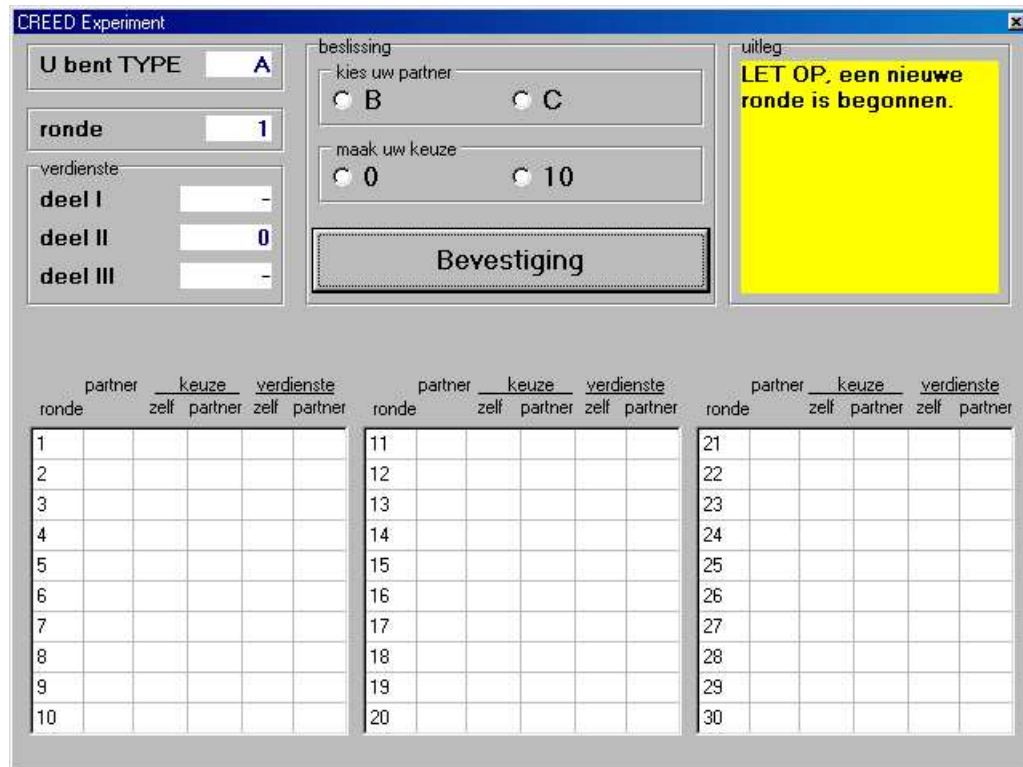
CREED Experiment

U bent TYPE A

ronde 1

verdienste
deel I -
deel II 0
deel III -

beslissing
kies uw partner
B C

maak uw keuze
0 10

Bevestiging

uitleg
LET OP, een nieuwe ronde is begonnen.

| ronde | partner | keuze zelf | keuze partner | verdienste zelf | verdienste partner |
|---|---|---|---|---|---|
| 1 | | | | | |
| 2 | | | | | |
| 3 | | | | | |
| 4 | | | | | |
| 5 | | | | | |
| 6 | | | | | |
| 7 | | | | | |
| 8 | | | | | |
| 9 | | | | | |
| 10 | | | | | |

| ronde | partner | keuze zelf | keuze partner | verdienste zelf | verdienste partner |
|---|---|---|---|---|---|
| 11 | | | | | |
| 12 | | | | | |
| 13 | | | | | |
| 14 | | | | | |
| 15 | | | | | |
| 16 | | | | | |
| 17 | | | | | |
| 18 | | | | | |
| 19 | | | | | |
| 20 | | | | | |

| ronde | partner | keuze zelf | keuze partner | verdienste zelf | verdienste partner |
|---|---|---|---|---|---|
| 21 | | | | | |
| 22 | | | | | |
| 23 | | | | | |
| 24 | | | | | |
| 25 | | | | | |
| 26 | | | | | |
| 27 | | | | | |
| 28 | | | | | |
| 29 | | | | | |
| 30 | | | | | |